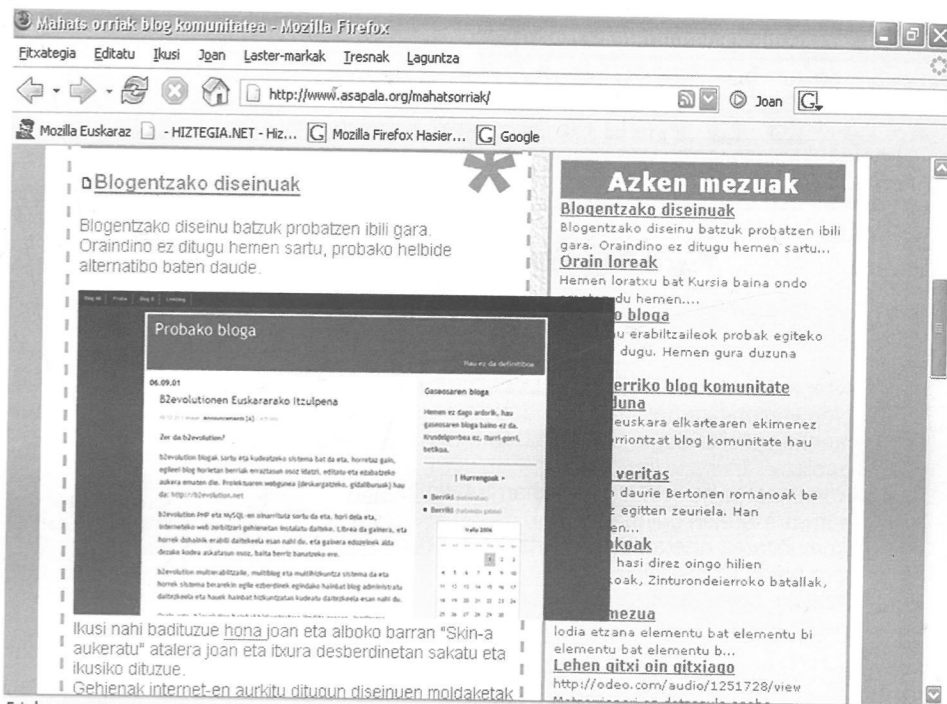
Mahats orriak blog komunitatea - Mozilla Firefox

Fitxategia Editatu Ikusi Joan Laster-markak Tresnak Laguntza

http://www.asapala.org/mahatsorriak/

Joan

Mozilla Euskaraz - HIZTEGIA.NET - Hiz... Mozilla Firefox Hasier... Google

Blogentzako diseinuak

Blogentzako diseinu batzuk probatzen ibili gara. Oraindino ez ditugu hemen sartu, probako helbide alternatibo baten daude.

Probako bloga

06.09.01

B2evolutionen Euskararako Itzulpena

Zer da b2evolution?

Gaseosaren bloga

Hurrengoak

Ikusi nahi badituzue hona joan eta alboko barran "Skin-a aukeratu" atalera joan eta itxura desberdinetan sakatu eta ikusiko dituzue.

Gehienak internet-en aurkitu ditugun diseinuen moldaketak

Azken mezuak

Blogentzako diseinuak

Blogentzako diseinu batzuk probatzen ibili gara. Oraindino ez ditugu hemen sartu...

Orain loreak

Hemen loratxu bat Kursia baina ondo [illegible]du hemen....

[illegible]o bloga

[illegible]u erabiltzaileok probak egiteko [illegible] dugu. Hemen gura duzuna

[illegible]erriko blog komunitate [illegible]duna

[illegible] euskara elkartearen ekimenez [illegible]rriontzat blog komunitate hau

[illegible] veritas

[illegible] daurie Bertonen romanoak be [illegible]z egitten zeuriela. Han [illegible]en...

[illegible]koak

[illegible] hasi direz oingo hilien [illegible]oak, Zinturondeierroko batallak,

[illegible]mezua

lodia etzana elementu bat elementu bi elementu bat elementu b...

Lehen gitxi oin gitxiago

http://odeo.com/audio/1251728/view